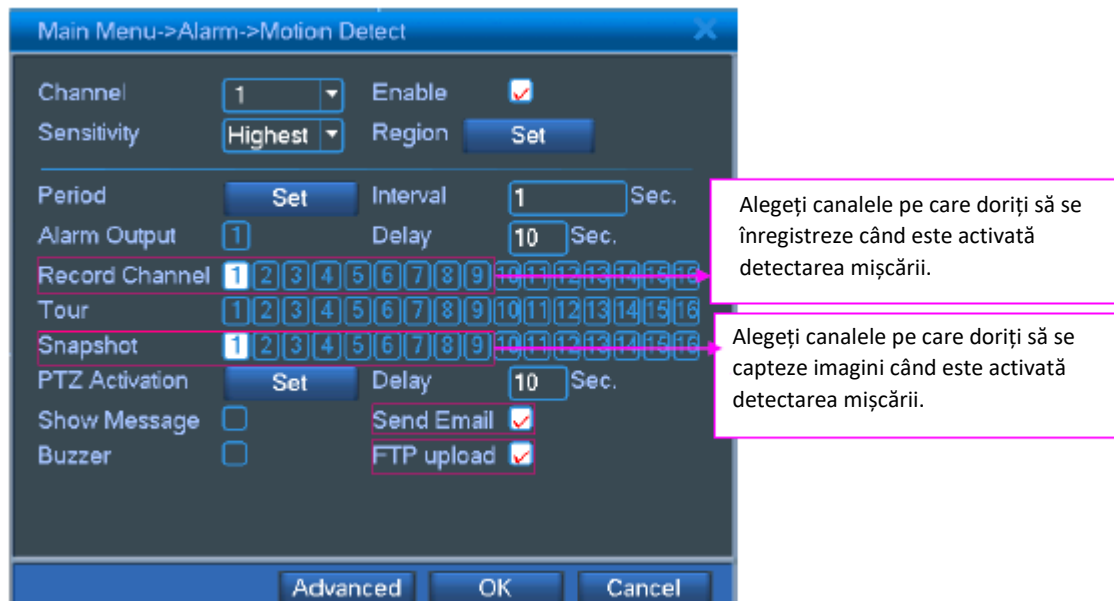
Main Menu->Alarm->Motion Detect

Channel 1 Enable
Sensitivity Highest Region Set

Period Set Interval 1 Sec.
Alarm Output 1 Delay 10 Sec.
Record Channel 1 2 3 4 5 6 7 8 9 10 11 12 13 14 15 16
Tour 1 2 3 4 5 6 7 8 9 10 11 12 13 14 15 16
Snapshot 1 2 3 4 5 6 7 8 9 10 11 12 13 14 15 16
PTZ Activation Set Delay 10 Sec.
Show Message Send Email
Buzzer FTP upload

Advanced OK Cancel

Alegeți canalele pe care doriți să se înregistreze când este activată detectarea mișcării.

Alegeți canalele pe care doriți să se capteze imagini când este activată detectarea mișcării.